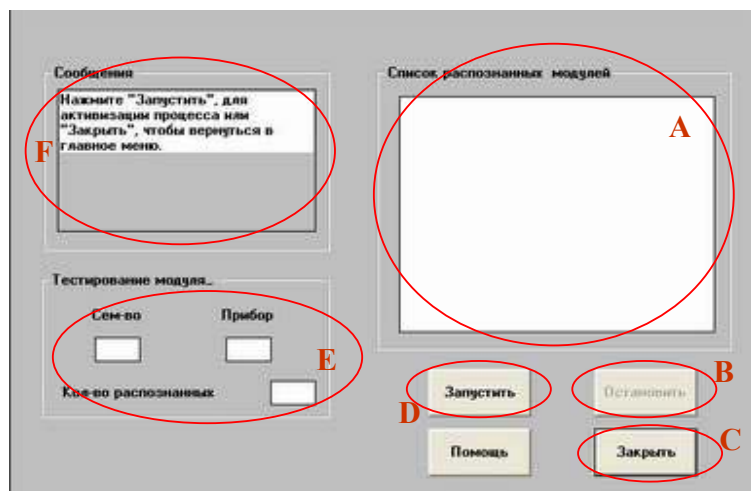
Сообщения

Нажмите "Запустить", для активизации процесса или "Закрыть", чтобы вернуться в главное меню.

F

Список распознанных модулей

A

Тестирование модуля..

Сем-во

Прибор

Кол-во распознанных

E

Запустить

D

Остановить

B

Помощь

Закрыть

C